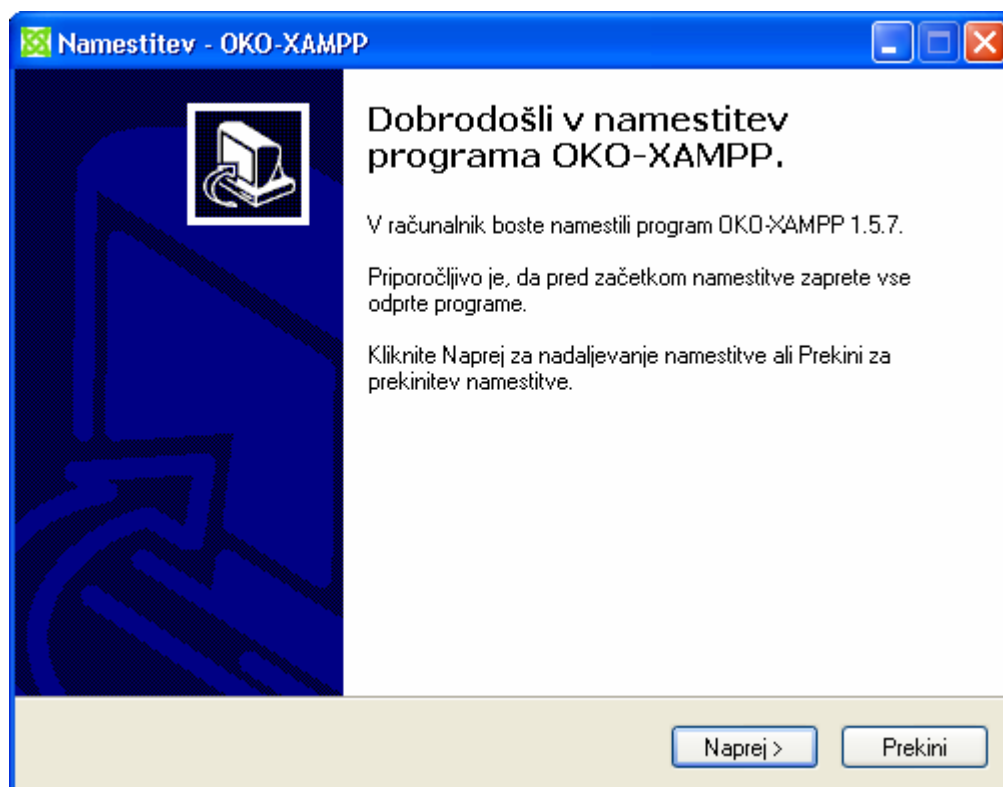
Namestitev - OKO-XAMPP

Dobrodošli v namestitev programa OKO-XAMPP.

V računalnik boste namestili program OKO-XAMPP 1.5.7.

Priporočljivo je, da pred začetkom namestitve zaprete vse odprte programe.

Kliknite Naprej za nadaljevanje namestitve ali Prekini za prekinitev namestitve.

Naprej >

Prekini